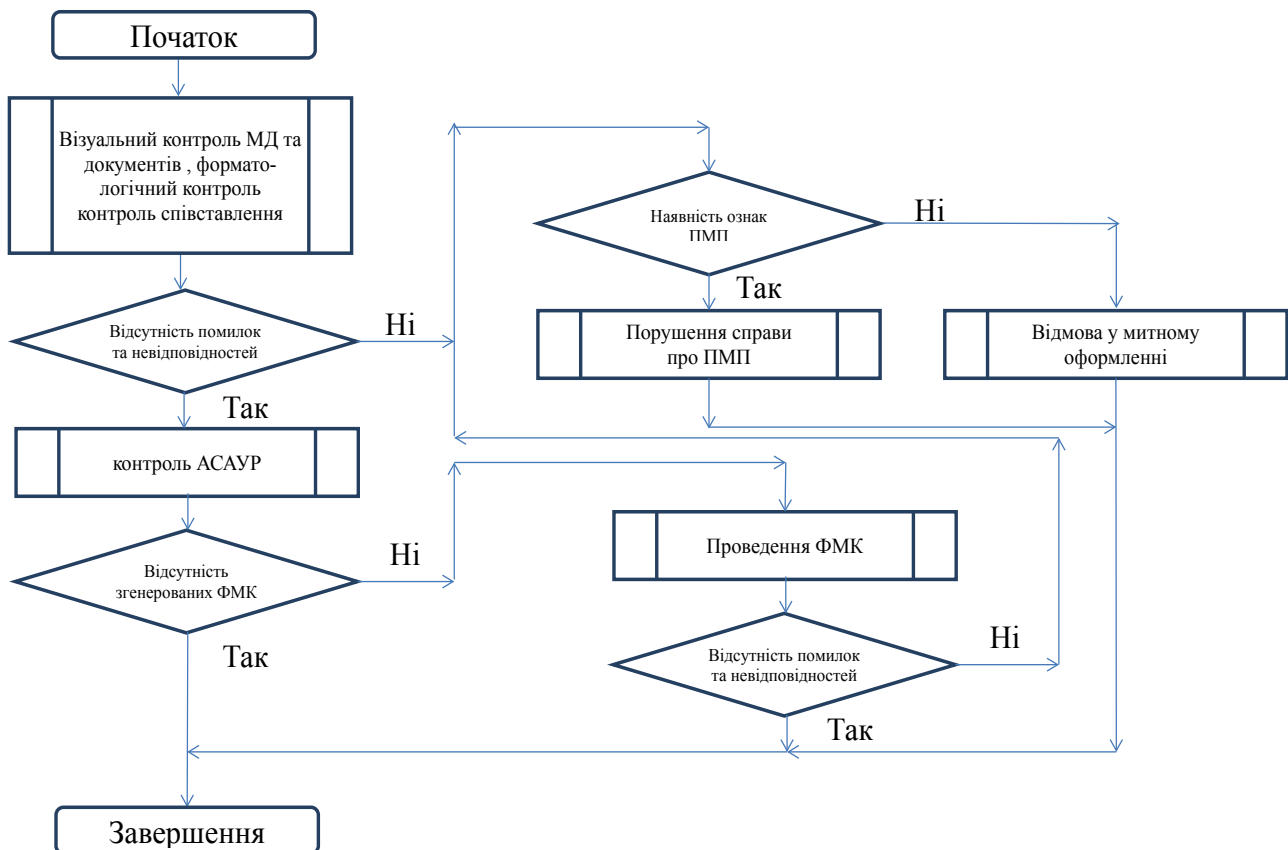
Початок

Візуальний контроль МД та документів , формато-логічний контроль контроль співставлення

Відсутність помилок та невідповідностей

Ні

Так

контроль АСАУР

Відсутність згенерованих ФМК

Ні

Так

Наявність ознак ПМП

Ні

Так

Порушення справи про ПМП

Відмова у митному оформленні

Проведення ФМК

Відсутність помилок та невідповідностей

Ні

Так

Завершення